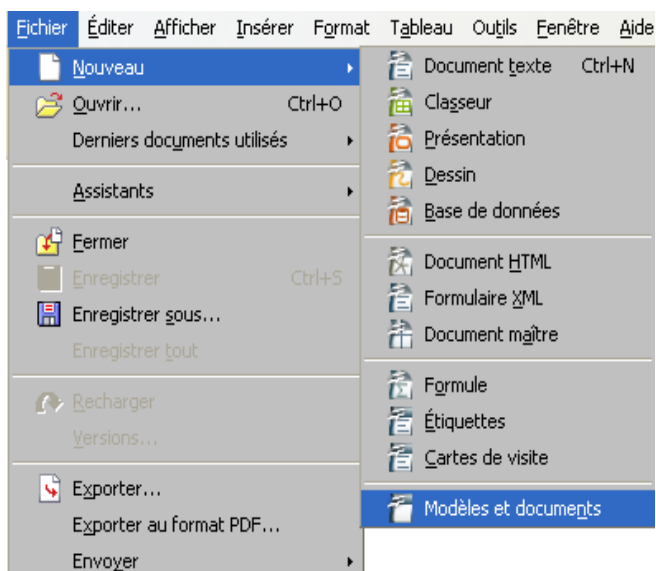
Fichier Éditer Afficher Insérer Format Tableau Outils Fenêtre Aide

Nouveau
Ouvrir... Ctrl+O
Derniers documents utilisés
Assistants
Fermer
Enregistrer Ctrl+S
Enregistrer sous...
Enregistrer tout
Recharger
Versions...
Exporter...
Exporter au format PDF...
Envoyer

Document texte Ctrl+N
Classeur
Présentation
Dessin
Base de données
Document HTML
Formulaire XML
Document maître
Formule
Étiquettes
Cartes de visite
Modèles et documents